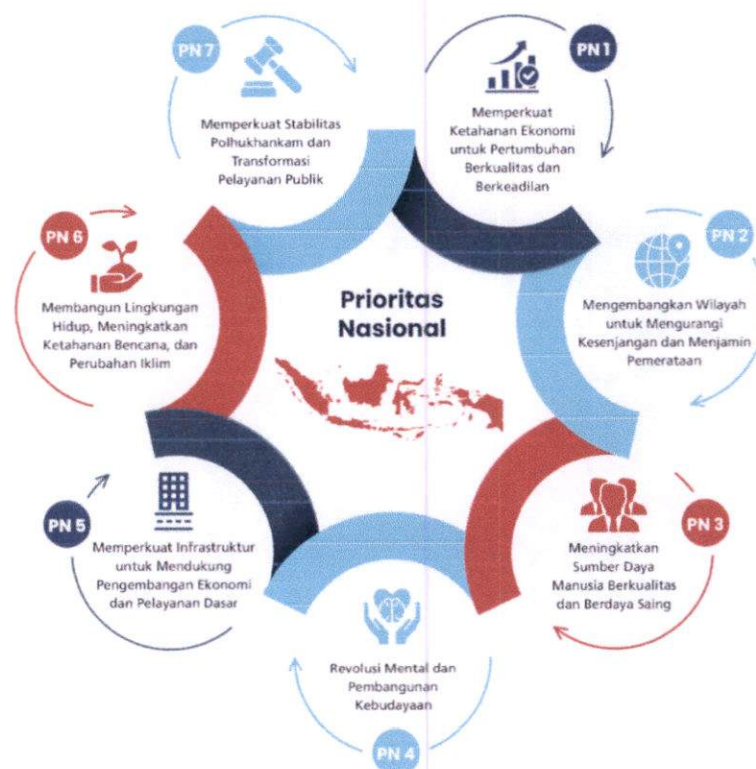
PN 7

Memperkuat Stabilitas Polhukhankam dan Transformasi Pelayanan Publik

PN 1

Memperkuat Ketahanan Ekonomi untuk Pertumbuhan Berkualitas dan Berkeadilan

PN 6

Membangun Lingkungan Hidup, Meningkatkan Ketahanan Bencana, dan Perubahan Iklim

Prioritas Nasional

PN 2

Mengembangkan Wilayah untuk Mengurangi Kesenjangan dan Menjamin Pemerataan

PN 5

Memperkuat Infrastruktur untuk Mendukung Pengembangan Ekonomi dan Pelayanan Dasar

PN 3

Meningkatkan Sumber Daya Manusia Berkualitas dan Berdaya Saing

Revolusi Mental dan Pembangunan Kebudayaan

PN 4